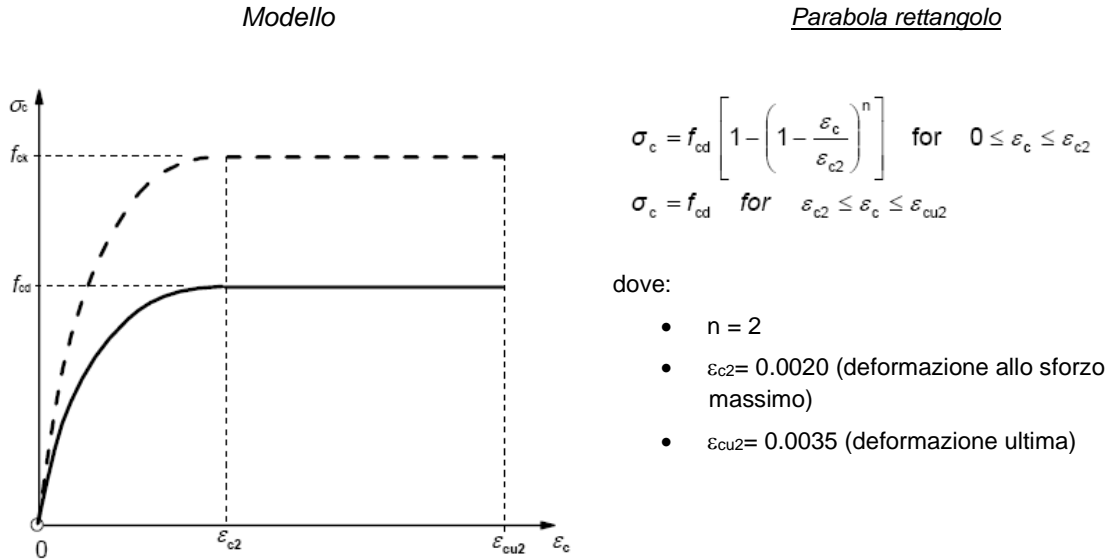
*Modello*

*Parabola rettangolo*

$\sigma_c$

$f_{ck}$

$f_{cd}$

0

$\varepsilon_{c2}$

$\varepsilon_{cu2}$

$\varepsilon_c$

$\sigma_c = f_{cd}\left[1-\left(1-\frac{\varepsilon_c}{\varepsilon_{c2}}\right)^n\right]$ for $0 \le \varepsilon_c \le \varepsilon_{c2}$

$\sigma_c = f_{cd}$ *for* $\varepsilon_{c2} \le \varepsilon_c \le \varepsilon_{cu2}$

dove:

- n = 2
- $\varepsilon_{c2}$= 0.0020 (deformazione allo sforzo massimo)
- $\varepsilon_{cu2}$= 0.0035 (deformazione ultima)